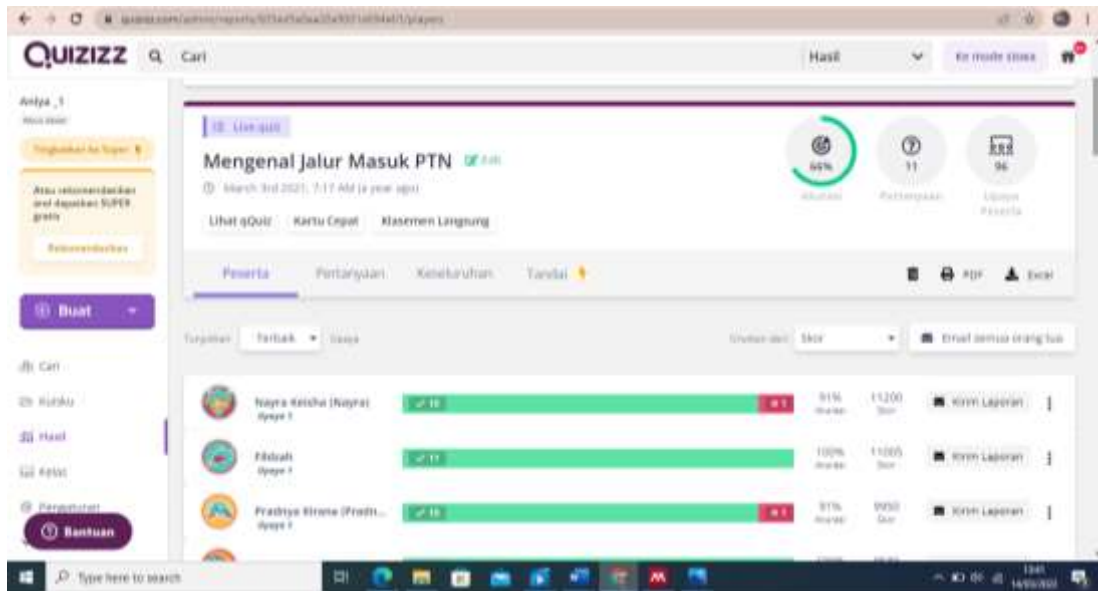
QUIZIZZ Cari

Hasil

Ke mode siswa

Aniya_1

Tingkatkan ke Super

Atau rekomendasikan dan dapatkan SUPER gratis

Rekomendasikan

Buat

Cari

Koleksi

Hasil

Kelas

Pengaturan

Bantuan

Live quiz

Mengenal Jalur Masuk PTN Edit

March 3rd 2021, 7:17 AM (a year ago)

Lihat qQuiz Kartu Cepat Klasemen Langsung

66% Akurasi

11 Pertanyaan

96 Jumlah Peserta

Peserta Pertanyaan Keseluruhan Tandai

PDF Excel

Tampilkan Terbaik Siswa

Urutkan dari Skor

Email semua orang tua

Nayra Keisha (Nayra) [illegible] 10 1 91% Akurasi 11200 Skor Kirim Laporan

Fildzah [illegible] 11 100% Akurasi 11005 Skor Kirim Laporan

Pradnya Kirana (Pradn... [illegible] 10 1 91% Akurasi 9950 Skor Kirim Laporan

Type here to search